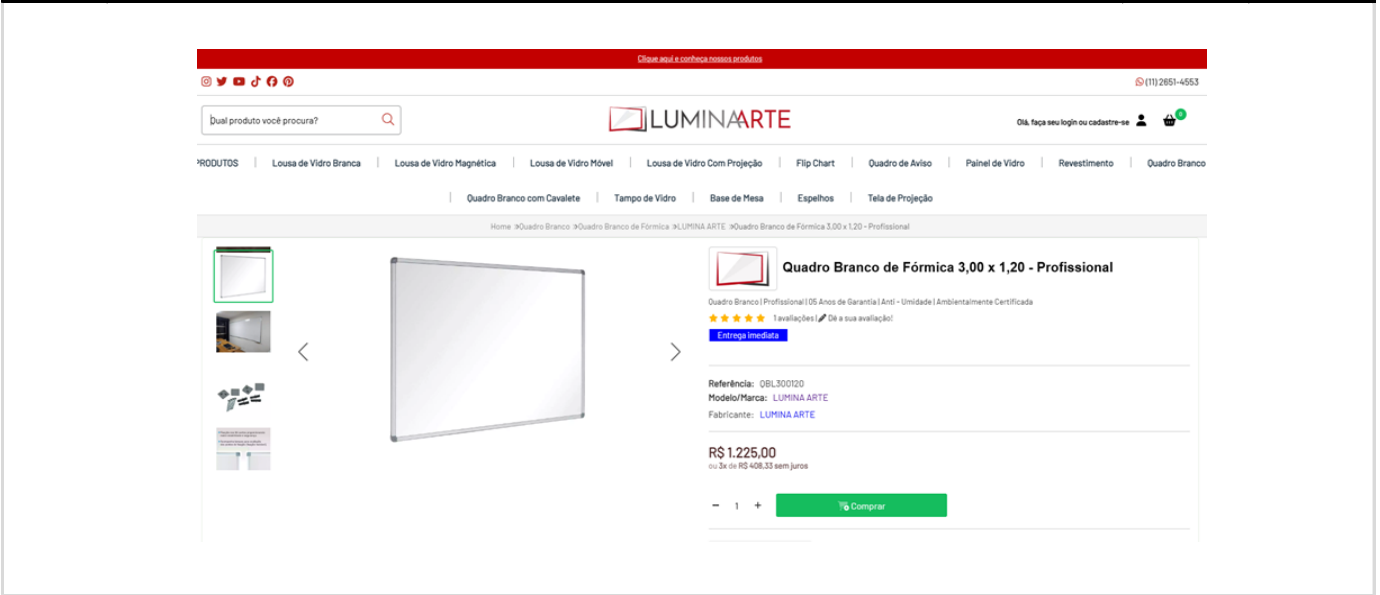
Clique aqui e conheça nossos produtos

(11) 2651-4553

Qual produto você procura?

LUMINA ARTE

Olá, faça seu login ou cadastre-se

0

RODUTOS | Lousa de Vidro Branca | Lousa de Vidro Magnética | Lousa de Vidro Móvel | Lousa de Vidro Com Projeção | Flip Chart | Quadro de Aviso | Painel de Vidro | Revestimento | Quadro Branco

Quadro Branco com Cavalete | Tampo de Vidro | Base de Mesa | Espelhos | Tela de Projeção

Home > Quadro Branco > Quadro Branco de Fórmica > LUMINA ARTE > Quadro Branco de Fórmica 3,00 x 1,20 - Profissional

Quadro Branco de Fórmica 3,00 x 1,20 - Profissional

Quadro Branco | Profissional | 05 Anos de Garantia | Anti - Umidade | Ambientalmente Certificada

1 avaliações | Dê a sua avaliação!

Entrega Imediata

Referência: QBL300120
Modelo/Marca: LUMINA ARTE
Fabricante: LUMINA ARTE

R$ 1.225,00
ou 3x de R$ 408,33 sem juros

- 1 +

Comprar